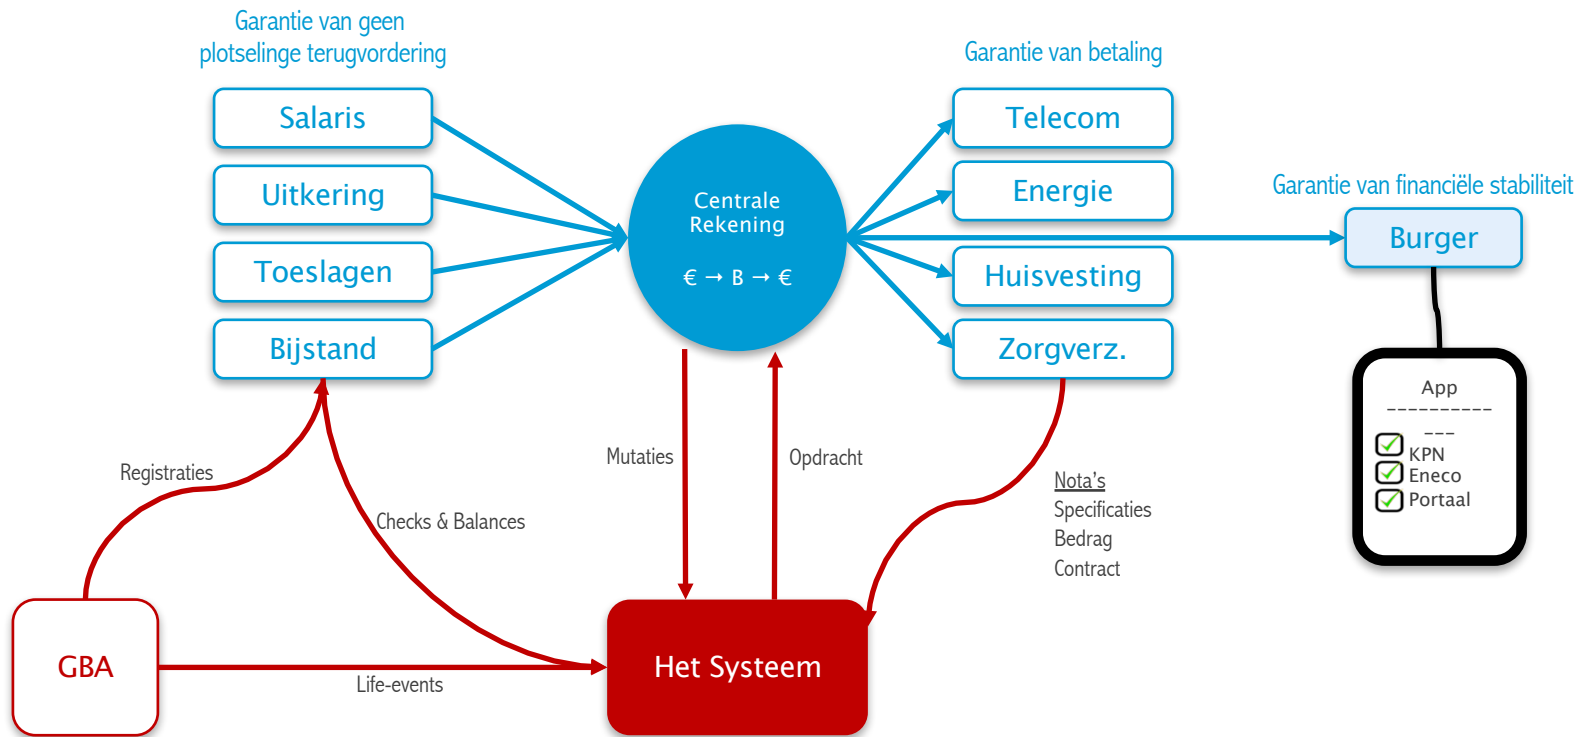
Garantie van geen plotselinge terugvordering

Salaris

Uitkering

Toeslagen

Bijstand

Centrale Rekening

€ → B → €

Garantie van betaling

Telecom

Energie

Huisvesting

Zorgverz.

Garantie van financiële stabiliteit

Burger

App
----------
---
KPN
Eneco
Portaal

Registraties

Checks & Balances

Mutaties

Opdracht

Nota's
Specificaties
Bedrag
Contract

GBA

Life-events

Het Systeem